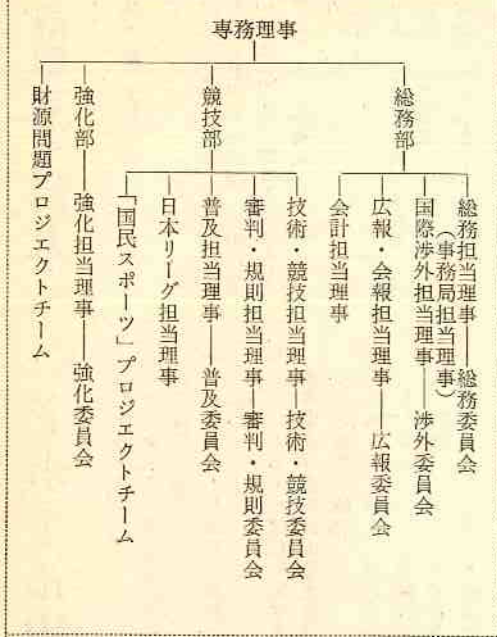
専務理事

財源問題プロジェクトチーム

強化部
強化担当理事
強化委員会

競技部
「国民スポーツ」プロジェクトチーム
日本リーグ担当理事
普及担当理事
普及委員会
審判・規則担当理事
審判・規則委員会
技術・競技担当理事
技術・競技委員会

総務部
会計担当理事
広報・会報担当理事
広報委員会
国際渉外担当理事
渉外委員会
総務担当理事（事務局担当理事）
総務委員会